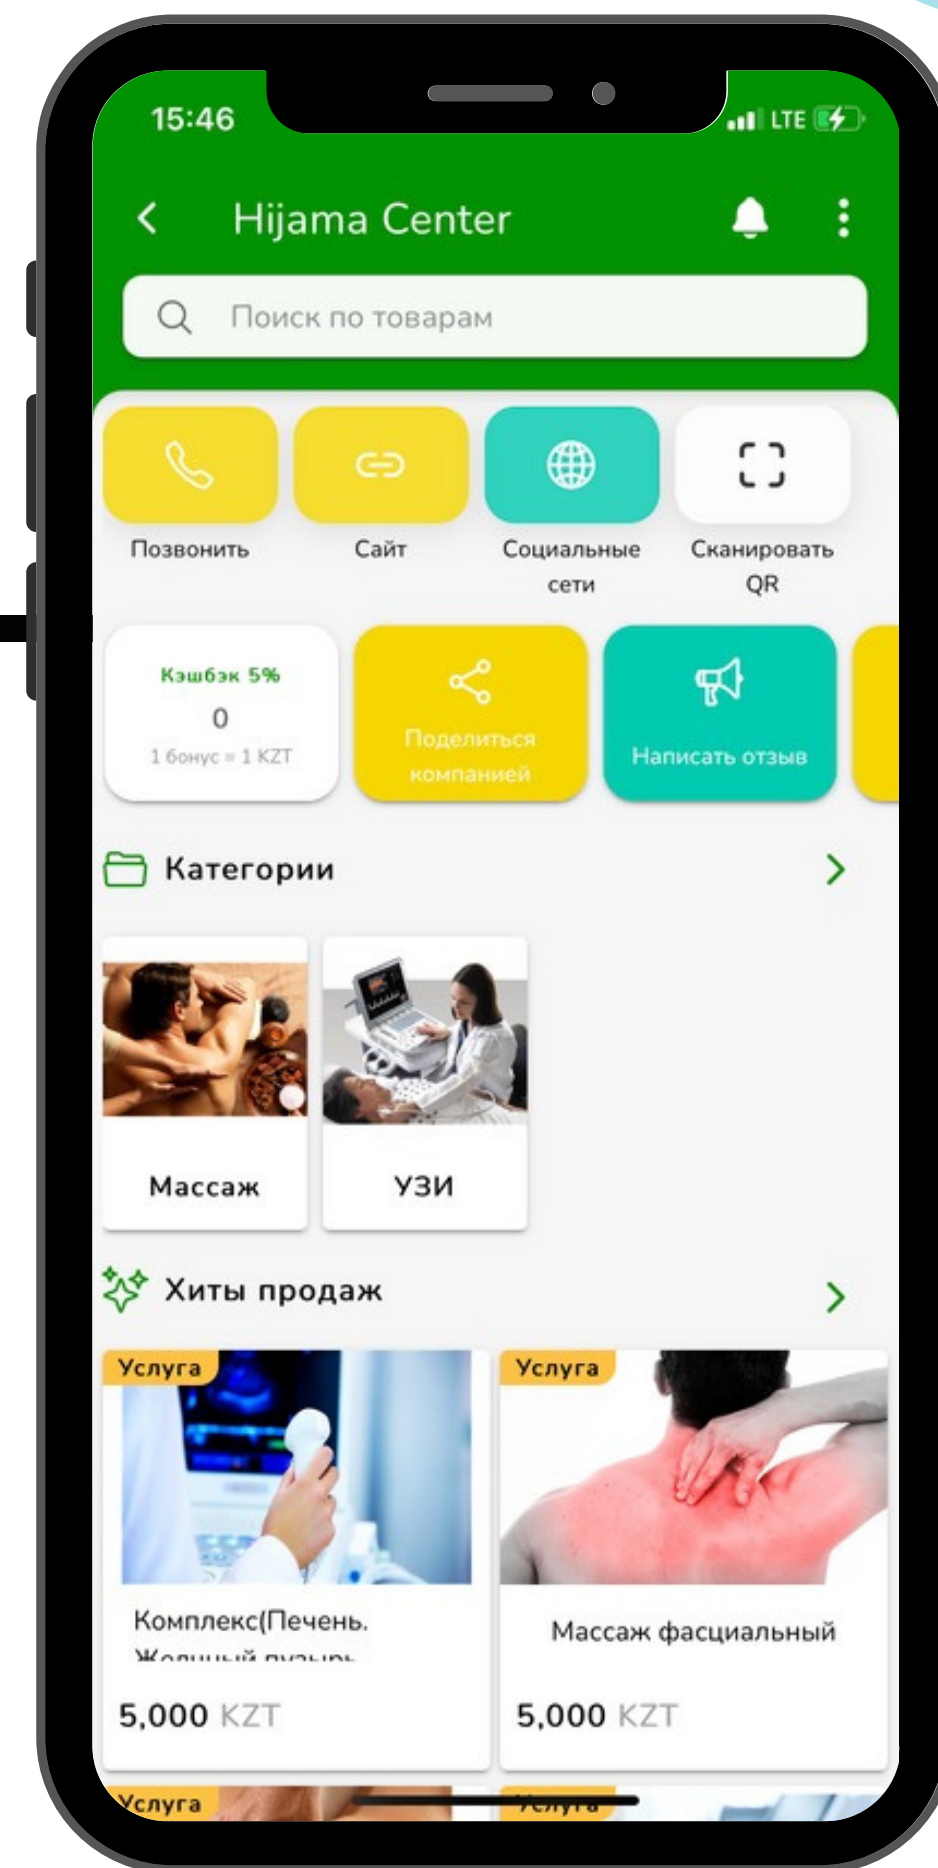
15:46

LTE

Hijama Center

Поиск по товарам

Позвонить

Сайт

Социальные сети

Сканировать QR

Кэшбэк 5%
0
1 бонус = 1 KZT

Поделиться компанией

Написать отзыв

Категории

Массаж

УЗИ

Хиты продаж

Услуга

Комплекс(Печень. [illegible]

5,000 KZT

Услуга

Массаж фасциальный

5,000 KZT

Услуга

Услуга